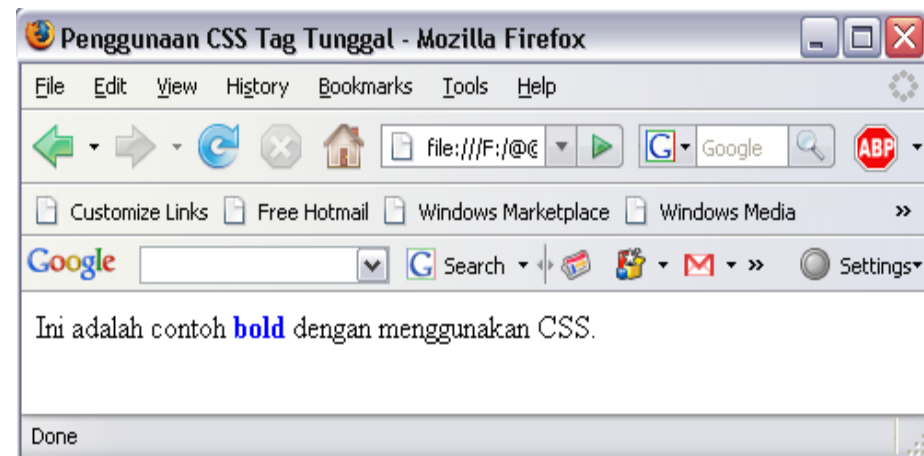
Penggunaan CSS Tag Tunggal - Mozilla Firefox

File Edit View History Bookmarks Tools Help

file:///F:/@(

Google

ABP

Customize Links Free Hotmail Windows Marketplace Windows Media »

Google Search » Settings

Ini adalah contoh **bold** dengan menggunakan CSS.

Done